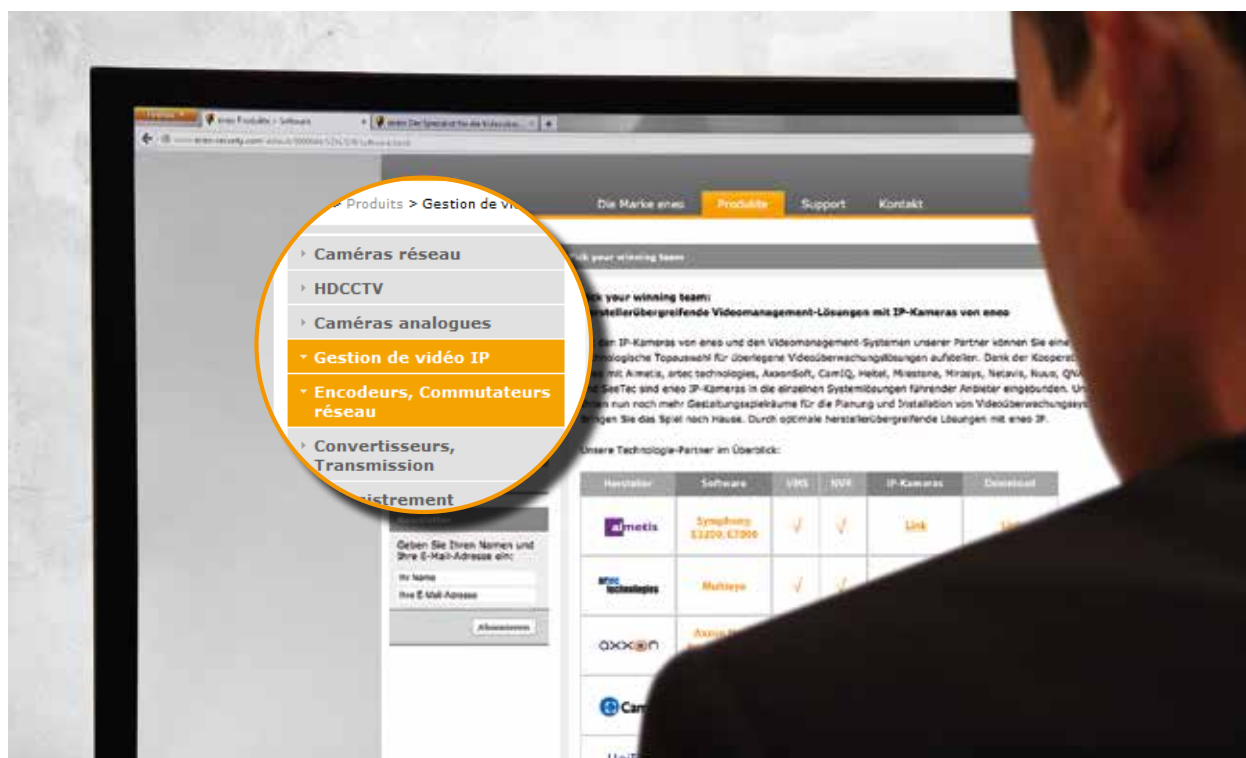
> Produits > Gestion de vi

Caméras réseau
HDCCTV
Caméras analogues
Gestion de vidéo IP
Encodeurs, Commutateurs réseau
Convertisseurs, Transmission
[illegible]istrement

Die Marke eneo Produkte Support Kontakt

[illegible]ick your winning team

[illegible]ck your winning team:
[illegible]stellerübergreifende Videomanagement-Lösungen mit IP-Kameras von eneo

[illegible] den IP-Kameras von eneo und den Videomanagement-Systemen unserer Partner können Sie eine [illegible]chnologische Topauswahl für überlegene Videoüberwachungslösungen aufstellen. Dank der Kooperat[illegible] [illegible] mit Aimetis, artec technologies, AxxonSoft, CamIQ, Heitel, Milestone, Mirasys, Netavis, Nuuo, QNA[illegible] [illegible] SeeTec sind eneo IP-Kameras in die einzelnen Systemlösungen führender Anbieter eingebunden. Un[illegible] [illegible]nen nun noch mehr Gestaltungsspielräume für die Planung und Installation von Videoüberwachungssys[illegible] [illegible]ringen Sie das Spiel nach Hause. Durch optimale herstellerübergreifende Lösungen mit eneo IP.

Unsere Technologie-Partner im Überblick:

| Hersteller | Software | VMS | NVR | IP-Kameras | Download |
|---|---|---|---|---|---|
| aimetis | Symphony E3200, E7000 | √ | √ | Link | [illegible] |
| artec technologies | Multieye | √ | √ | | |
| axxon | Axxon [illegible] | | | | |
| Cam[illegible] | | | | | |

Geben Sie Ihren Namen und Ihre E-Mail-Adresse ein:
Ihr Name
Ihre E-Mail-Adresse
Abonnieren